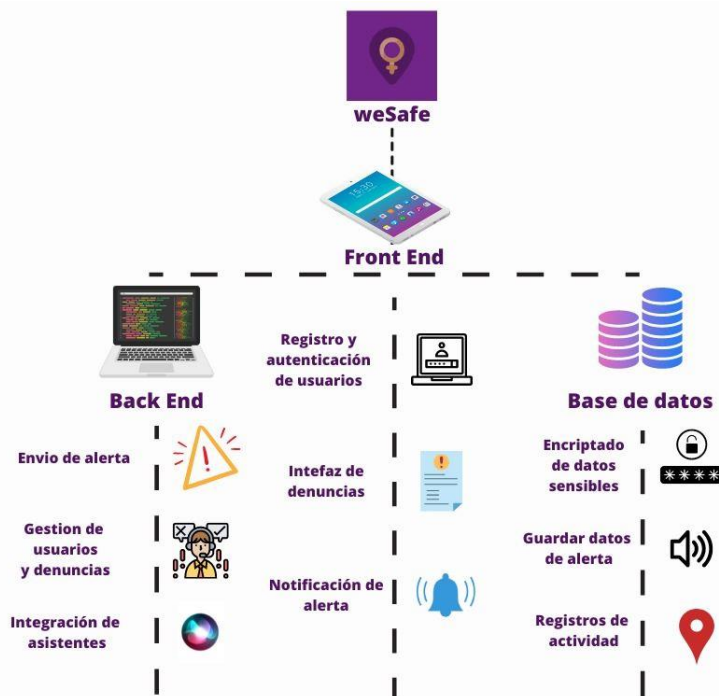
weSafe

15:30

Front End

Back End

Registro y autenticación de usuarios

Base de datos

Envio de alerta

Intefaz de denuncias

Encriptado de datos sensibles

****

Gestion de usuarios y denuncias

Guardar datos de alerta

Notificación de alerta

Integración de asistentes

Registros de actividad